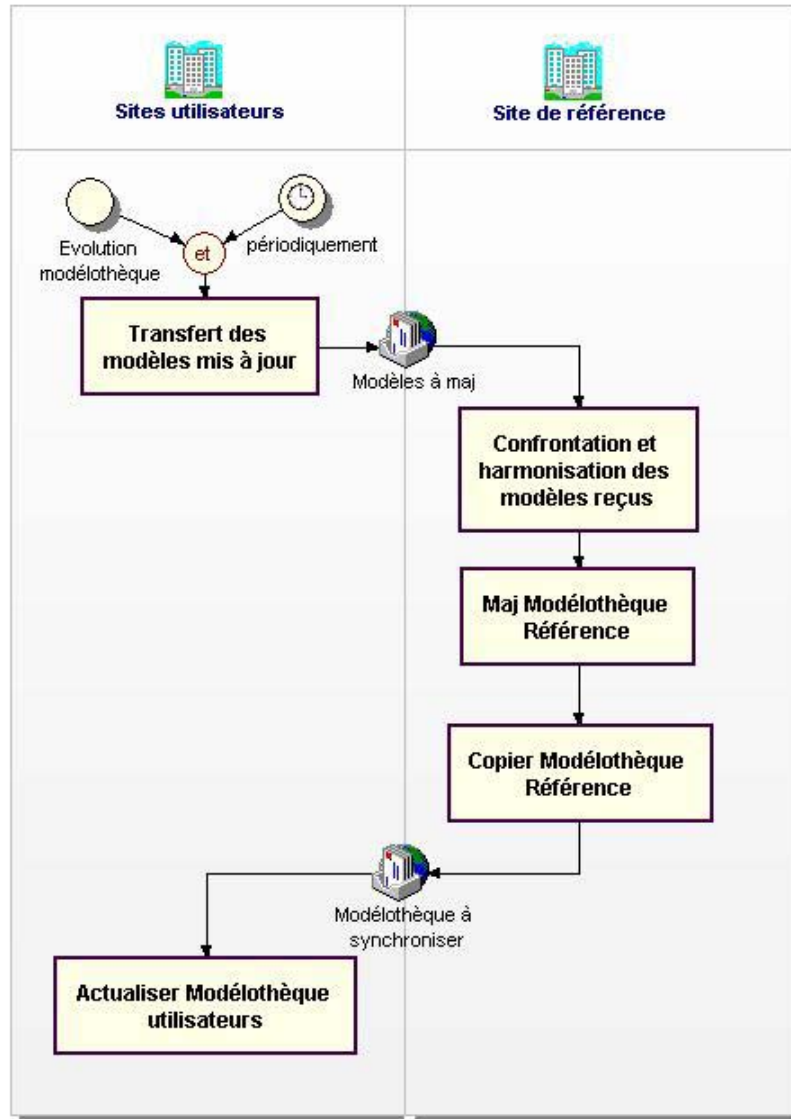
Sites utilisateurs

Site de référence

Evolution modélothèque

et

périodiquement

Transfert des modèles mis à jour

Modèles à maj

Confrontation et harmonisation des modèles reçus

Maj Modélothèque Référence

Copier Modélothèque Référence

Modélothèque à synchroniser

Actualiser Modélothèque utilisateurs